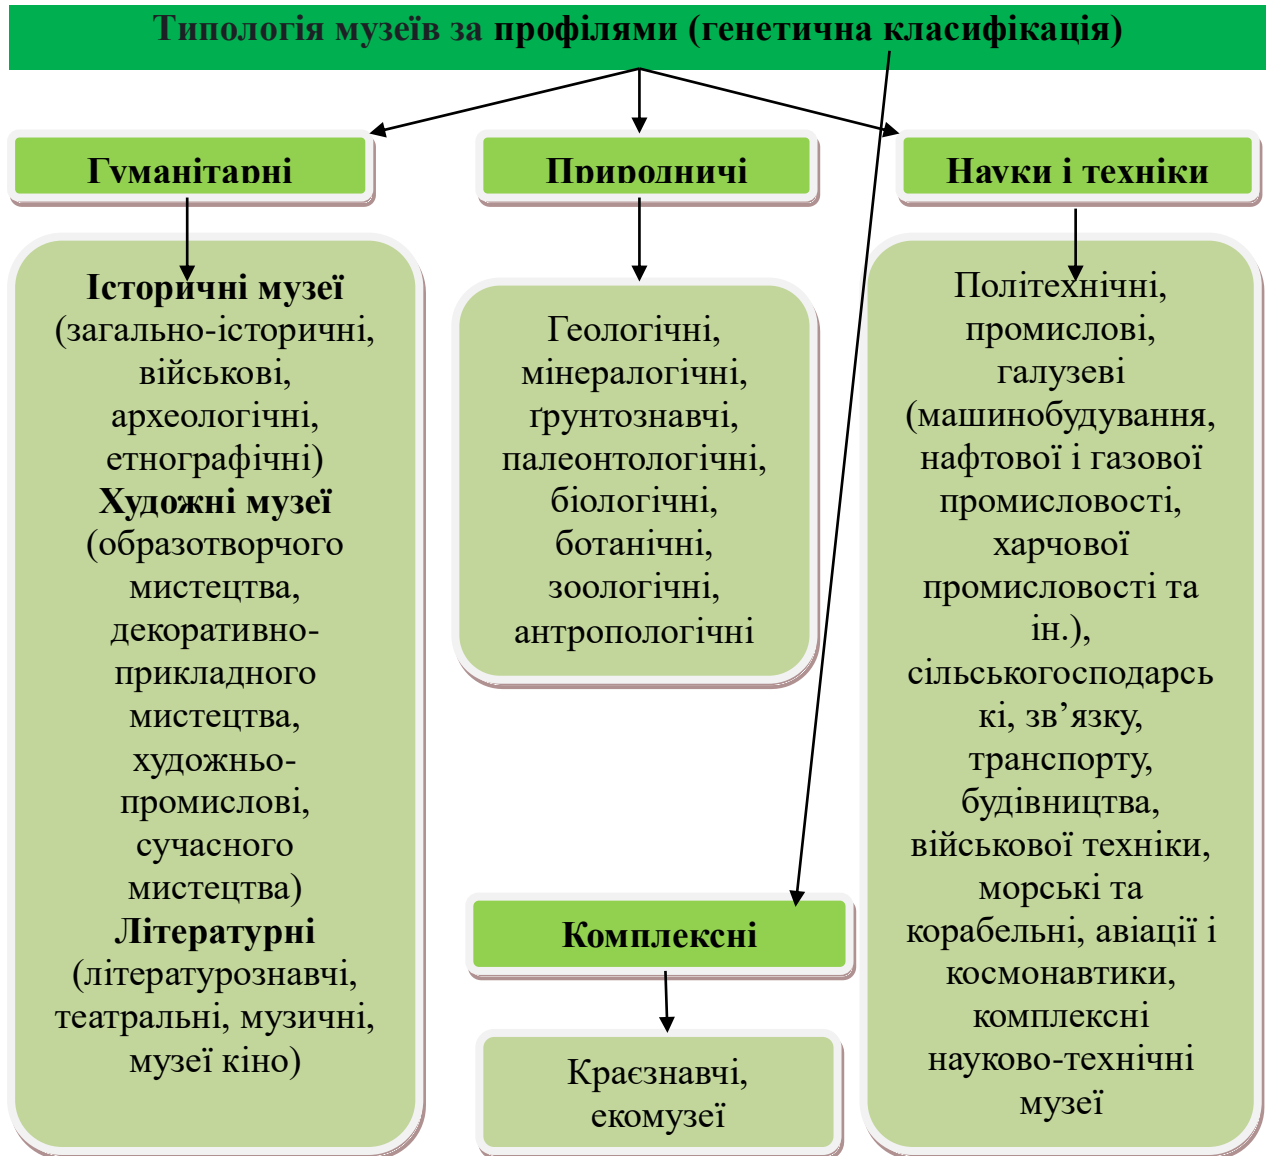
Типологія музеїв за профілями (генетична класифікація)

Гуманітарні

Природничі

Науки і техніки

Історичні музеї (загально-історичні, військові, археологічні, етнографічні) Художні музеї (образотворчого мистецтва, декоративно-прикладного мистецтва, художньо-промислові, сучасного мистецтва) Літературні (літературознавчі, театральні, музичні, музеї кіно)

Геологічні, мінералогічні, ґрунтознавчі, палеонтологічні, біологічні, ботанічні, зоологічні, антропологічні

Політехнічні, промислові, галузеві (машинобудування, нафтової і газової промисловості, харчової промисловості та ін.), сільськогосподарські, зв’язку, транспорту, будівництва, військової техніки, морські та корабельні, авіації і космонавтики, комплексні науково-технічні музеї

Комплексні

Краєзнавчі, екомузеї